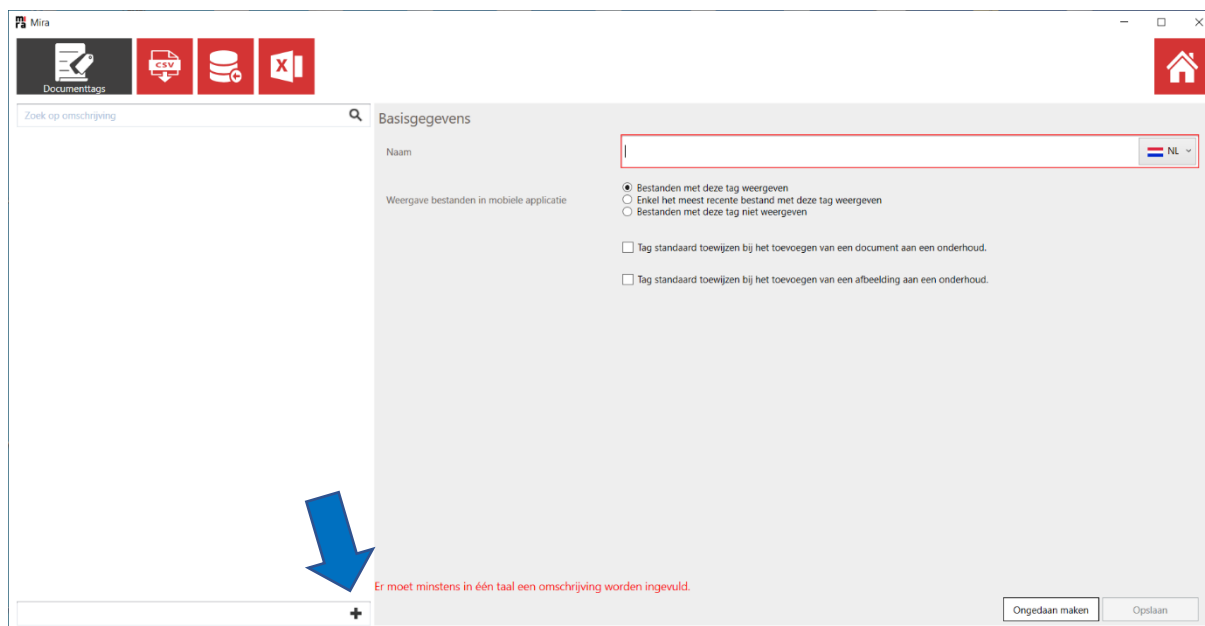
Mira

Documenttags

CSV

X

Zoek op omschrijving

Basisgegevens

Naam

NL

Weergave bestanden in mobiele applicatie

Bestanden met deze tag weergeven
Enkel het meest recente bestand met deze tag weergeven
Bestanden met deze tag niet weergeven

Tag standaard toewijzen bij het toevoegen van een document aan een onderhoud.

Tag standaard toewijzen bij het toevoegen van een afbeelding aan een onderhoud.

Er moet minstens in één taal een omschrijving worden ingevuld.

+

Ongedaan maken

Opslaan